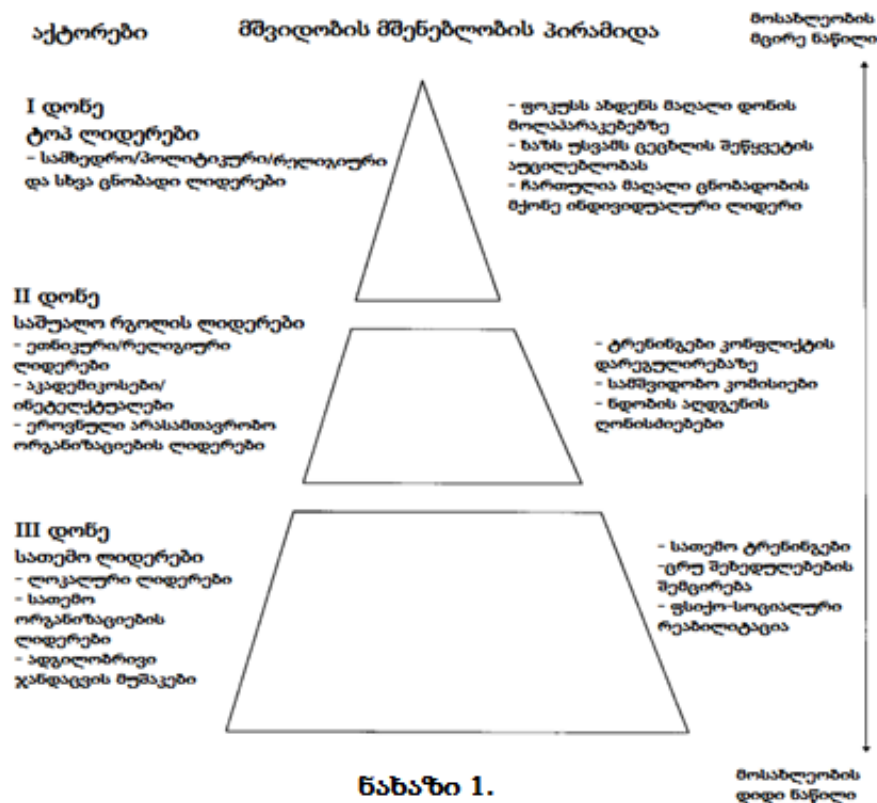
აქტორები

მშვიდობის მშენებლობის პირამიდა

მოსახლეობის მცირე ნაწილი

I დონე
ტოპ ლიდერები
– სამხედრო/პოლიტიკური/რელიგიური და სხვა ცნობადი ლიდერები

– ფოკუსს აბდენს მაღალი დონის მოლაპარაკებებზე
– ხაზს უსვამს ცეცხლის შეწყვეტის აუცილებლობას
– ჩართულია მაღალი ცნობადობის მქონე ინდივიდუალური ლიდერი

II დონე
საშუალო რგოლის ლიდერები
– ეთნიკური/რელიგიური ლიდერები
– აკადემიკოსები/ ინტელექტუალები
– ეროვნული არასამთავრობო ორგანიზაციების ლიდერები

– ტრენინგები კონფლიქტის დარეგულირებაზე
– სამშვიდობო კომისიები
– ნდობის აღდგენის ღონისძიებები

III დონე
სათემო ლიდერები
– ლოკალური ლიდერები
– სათემო ორგანიზაციების ლიდერები
– ადგილობრივი ჯანდაცვის მუშაკები

– სათემო ტრენინგები
–ცრუ შეხედულებების შემცირება
– ფსიქო-სოციალური რეაბილიტაცია

ნახაზი 1.

მოსახლეობის დიდი ნაწილი